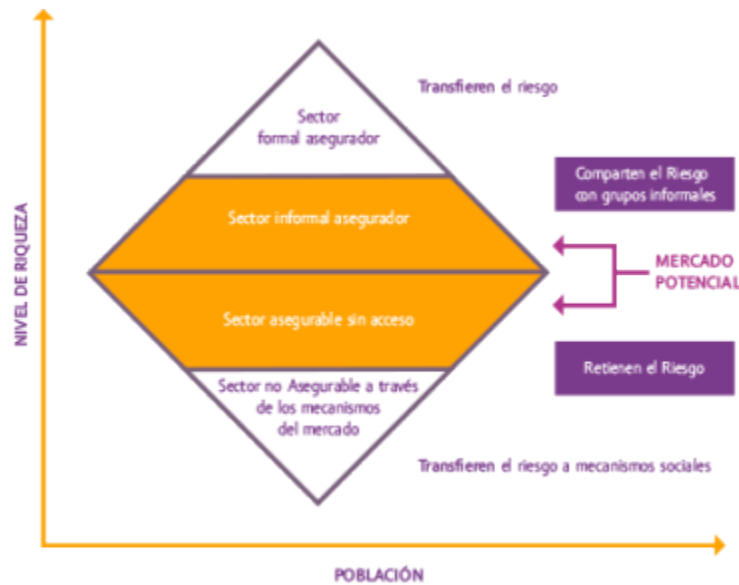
NIVEL DE RIQUEZA

Sector formal asegurador

Transfieren el riesgo

Comparten el Riesgo con grupos informales

Sector informal asegurador

MERCADO POTENCIAL

Sector asegurable sin acceso

Retienen el Riesgo

Sector no Asegurable a través de los mecanismos del mercado

Transfieren el riesgo a mecanismos sociales

POBLACIÓN